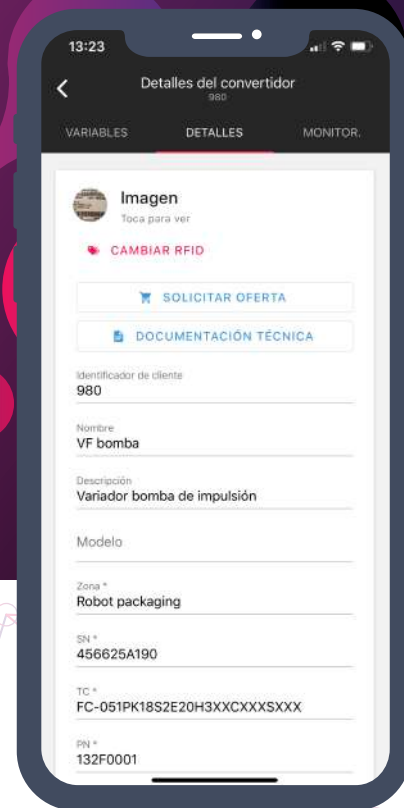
13:23

Detalles del convertidor
980

VARIABLES
DETALLES
MONITOR.

Imagen
Toca para ver

CAMBIAR RFID

SOLICITAR OFERTA

DOCUMENTACIÓN TÉCNICA

Identificador de cliente
980

Nombre
VF bomba

Descripción
Variador bomba de impulsión

Modelo

Zona *
Robot packaging

SN *
456625A190

TC *
FC-051PK18S2E20H3XXCXXXSXXX

PN *
132F0001